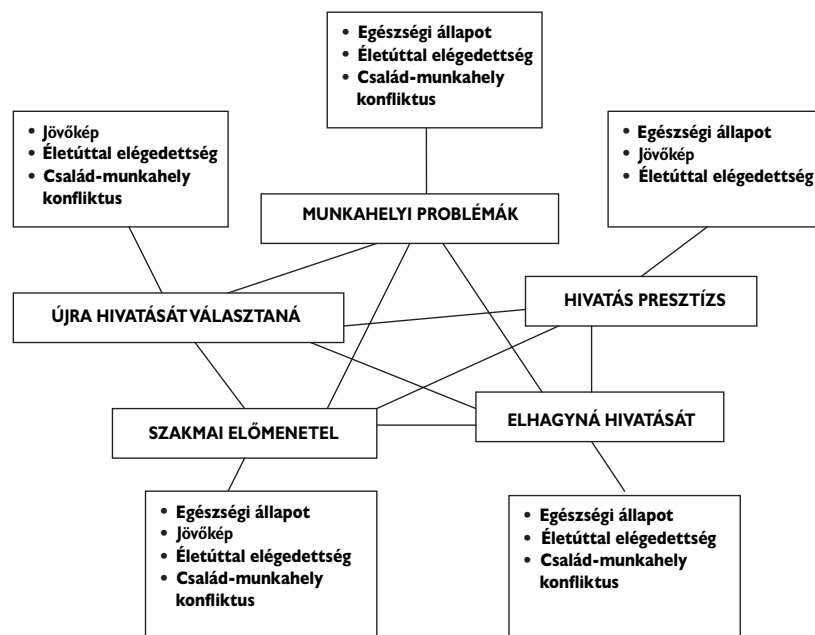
• Egészségi állapot
• Életúttal elégedettség
• Család-munkahely konfliktus

• Jövőkép
• Életúttal elégedettség
• Család-munkahely konfliktus

• Egészségi állapot
• Jövőkép
• Életúttal elégedettség

MUNKAHELYI PROBLÉMÁK

ÚJRA HIVATÁSÁT VÁLASZTANÁ

HIVATÁS PRESZTÍZS

SZAKMAI ELŐMENETEL

ELHAGYNÁ HIVATÁSÁT

• Egészségi állapot
• Jövőkép
• Életúttal elégedettség
• Család-munkahely konfliktus

• Egészségi állapot
• Életúttal elégedettség
• Család-munkahely konfliktus